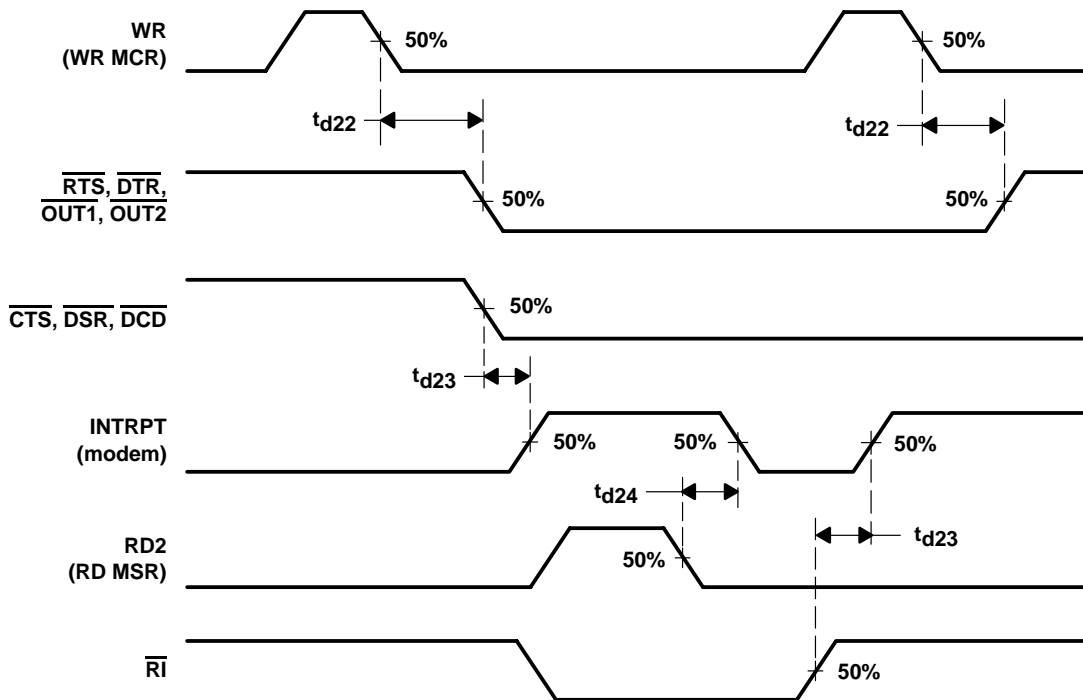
WR
(WR MCR)

50%

50%

$t_{d22}$

$t_{d22}$

$\overline{RTS}$, $\overline{DTR}$,
$\overline{OUT1}$, $\overline{OUT2}$

50%

50%

$\overline{CTS}$, $\overline{DSR}$, $\overline{DCD}$

50%

$t_{d23}$

INTRPT
(modem)

50%

50%

50%

$t_{d24}$

$t_{d23}$

RD2
(RD MSR)

50%

$\overline{RI}$

50%